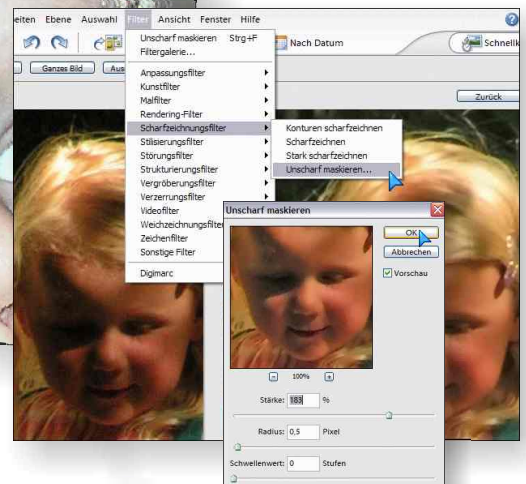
eiten Ebene Auswahl Filter Ansicht Fenster Hilfe

Nach Datum

Schnellk

Ganzes Bild

Aus

Zurück

Unscharf maskieren Strg+F
Filtergalerie...
Anpassungsfilter
Kunstfilter
Malfilter
Rendering-Filter
Scharfzeichnungsfilter
Stilisierungsfilter
Störungsfilter
Strukturierungsfilter
Vergröberungsfilter
Verzerrungsfilter
Videofilter
Weichzeichnungsfilter
Zeichenfilter
Sonstige Filter
Digimarc

Konturen scharfzeichnen
Scharfzeichnen
Stark scharfzeichnen
Unscharf maskieren...

Unscharf maskieren

OK
Abbrechen
Vorschau

100%

Stärke: 185 %

Radius: 0,5 Pixel

Schwellenwert: 0 Stufen